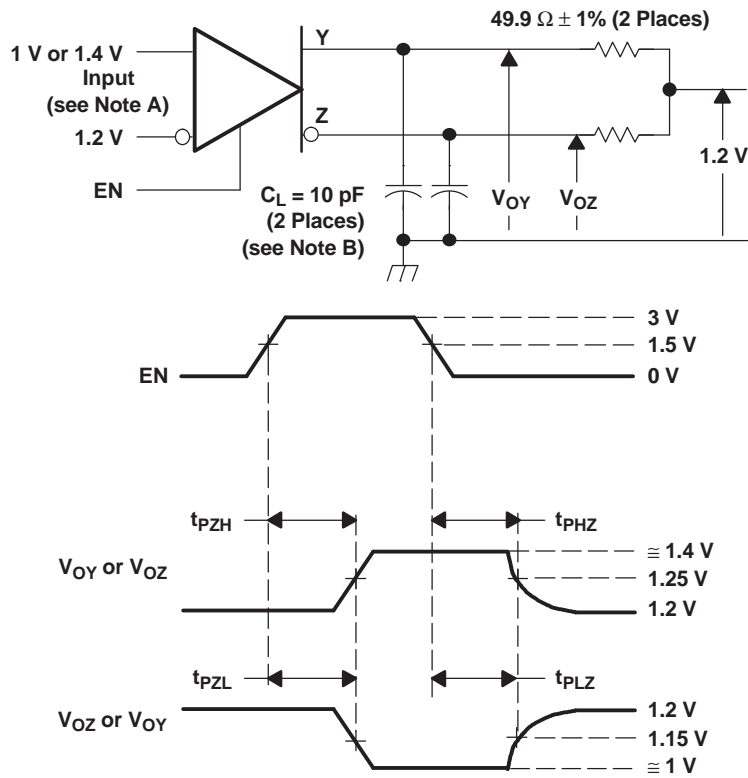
1 V or 1.4 V
Input
(see Note A)
1.2 V
EN
Y
Z
49.9 $\Omega \pm$ 1% (2 Places)
$C_L$ = 10 pF
(2 Places)
(see Note B)
$V_{OY}$
$V_{OZ}$
1.2 V

EN
3 V
1.5 V
0 V

$t_{PZH}$
$t_{PHZ}$
$V_{OY}$ or $V_{OZ}$
$\cong$ 1.4 V
1.25 V
1.2 V

$t_{PZL}$
$t_{PLZ}$
$V_{OZ}$ or $V_{OY}$
1.2 V
1.15 V
$\cong$ 1 V